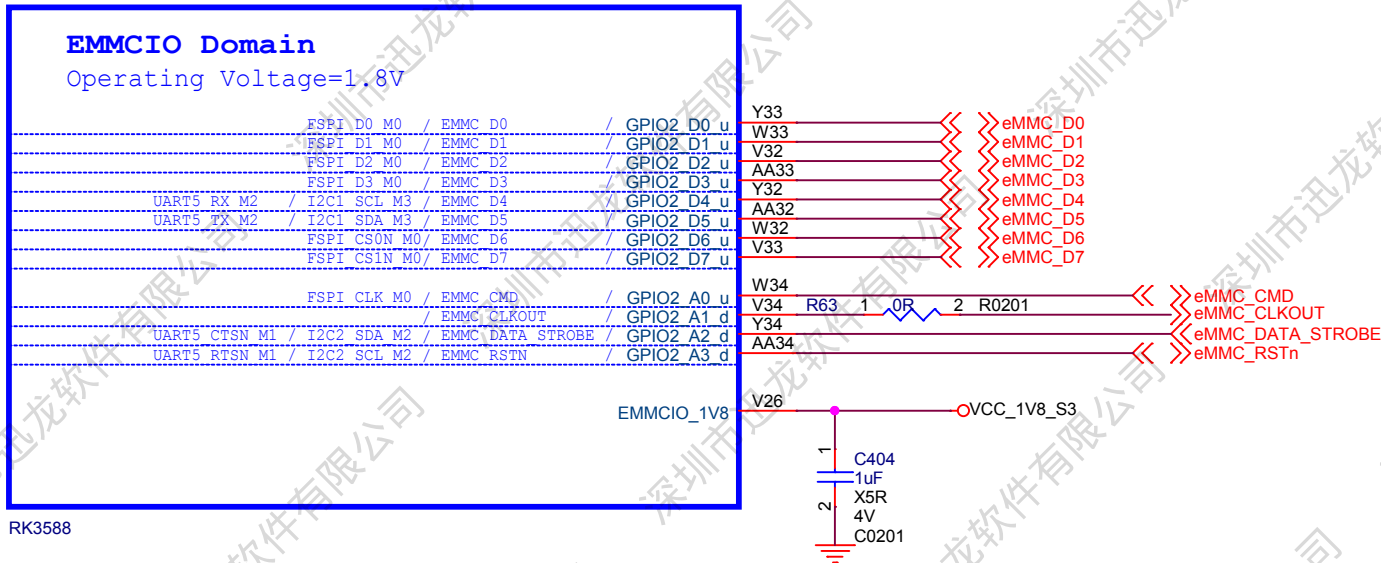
EMMCIO Domain
Operating Voltage=1.8V

FSPI_D0_M0 / EMMC_D0 / GPIO2_D0_u Y33 eMMC_D0
FSPI_D1_M0 / EMMC_D1 / GPIO2_D1_u W33 eMMC_D1
FSPI_D2_M0 / EMMC_D2 / GPIO2_D2_u V32 eMMC_D2
FSPI_D3_M0 / EMMC_D3 / GPIO2_D3_u AA33 eMMC_D3
UART5_RX_M2 / I2C1_SCL_M3 / EMMC_D4 / GPIO2_D4_u Y32 eMMC_D4
UART5_TX_M2 / I2C1_SDA_M3 / EMMC_D5 / GPIO2_D5_u AA32 eMMC_D5
FSPI_CS0N_M0/ EMMC_D6 / GPIO2_D6_u W32 eMMC_D6
FSPI_CS1N_M0/ EMMC_D7 / GPIO2_D7_u V33 eMMC_D7

FSPI_CLK_M0 / EMMC_CMD / GPIO2_A0_u W34 eMMC_CMD
/ EMMC_CLKOUT / GPIO2_A1_d V34 R63 1 0R 2 R0201 eMMC_CLKOUT
UART5_CTSN_M1 / I2C2_SDA_M2 / EMMC_DATA_STROBE / GPIO2_A2_d Y34 eMMC_DATA_STROBE
UART5_RTSN_M1 / I2C2_SCL_M2 / EMMC_RSTN / GPIO2_A3_d AA34 eMMC_RSTn

EMMCIO_1V8 V26 VCC_1V8_S3

1
C404
1uF
X5R
2
4V
C0201

RK3588

深圳市迅龙软件有限公司